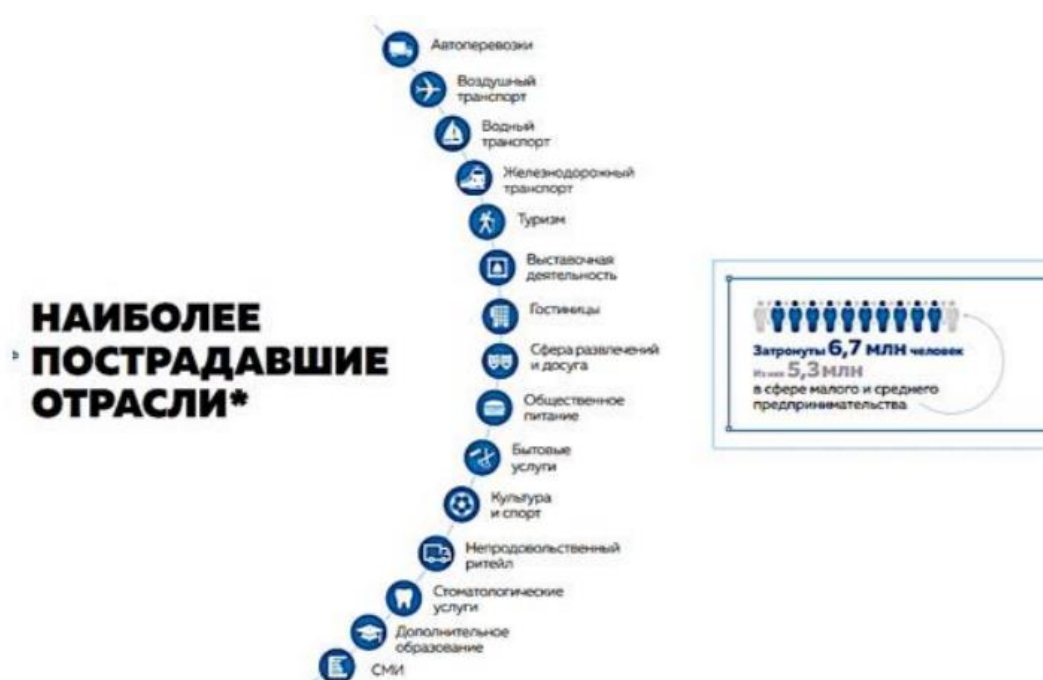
НАИБОЛЕЕ ПОСТРАДАВШИЕ ОТРАСЛИ*

Автоперевозки

Воздушный транспорт

Водный транспорт

Железнодорожный транспорт

Туризм

Выставочная деятельность

Гостиницы

Сфера развлечений и досуга

Общественное питание

Бытовые услуги

Культура и спорт

Непродовольственный ритейл

Стоматологические услуги

Дополнительное образование

СМИ

Затронуты 6,7 млн человек
Из них 5,3 млн
в сфере малого и среднего предпринимательства